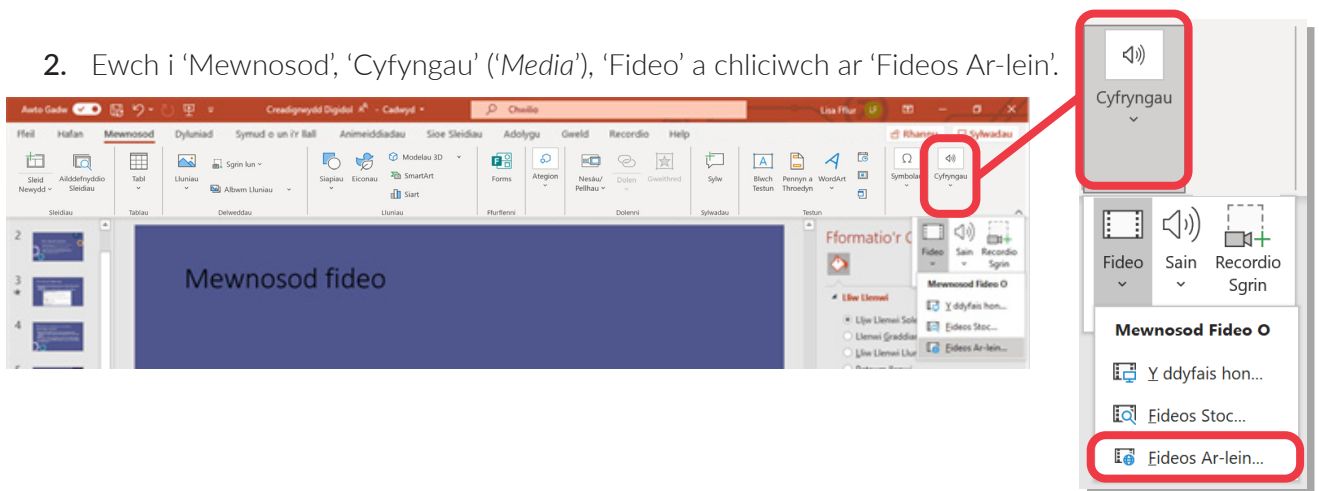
2. Ewch i 'Mewnosod', 'Cyfyngau' ('*Media*'), 'Fideo' a chliciwch ar 'Fideos Ar-lein'.

Awto Gadw Creadigwydd Digidol Cadwyd Chwilio Lisa Ffur

Ffeil Hafan Mewnosod Dyluniad Symud o un i'r llall Animeiddiadau Sioe Sleidiau Adolygu Gweld Recordio Help Rhannu Sylwadau

Sleid Newydd Ailddefnyddio Sleidiau Tabl Lluniau Sgrin lun Albwm Lluniau Siapiau Eiconau Modelau 3D SmartArt Siart Forms Ategion Nesáu/Pellhau Dolen Gweithred Sylw Blwch Testun Pennyn a Throedyn WordArt Symbolau Cyfryngau

Sleidiau Tablau Delweddau Lluniau Ffurflenni Dolenni Sylwadau Testun

Mewnosod fideo

Fformatio'r C

Llliw Llenwi

Lliw Llenwi Sole

Llenwi Graddiant

Lliw Llenwi Llun

Fideo Sain Recordio Sgrin

Mewnosod Fideo O

Y ddyfais hon...

Fideos Stoc...

Fideos Ar-lein...

Cyfryngau

Fideo Sain Recordio Sgrin

Mewnosod Fideo O

Y ddyfais hon...

Fideos Stoc...

Fideos Ar-lein...